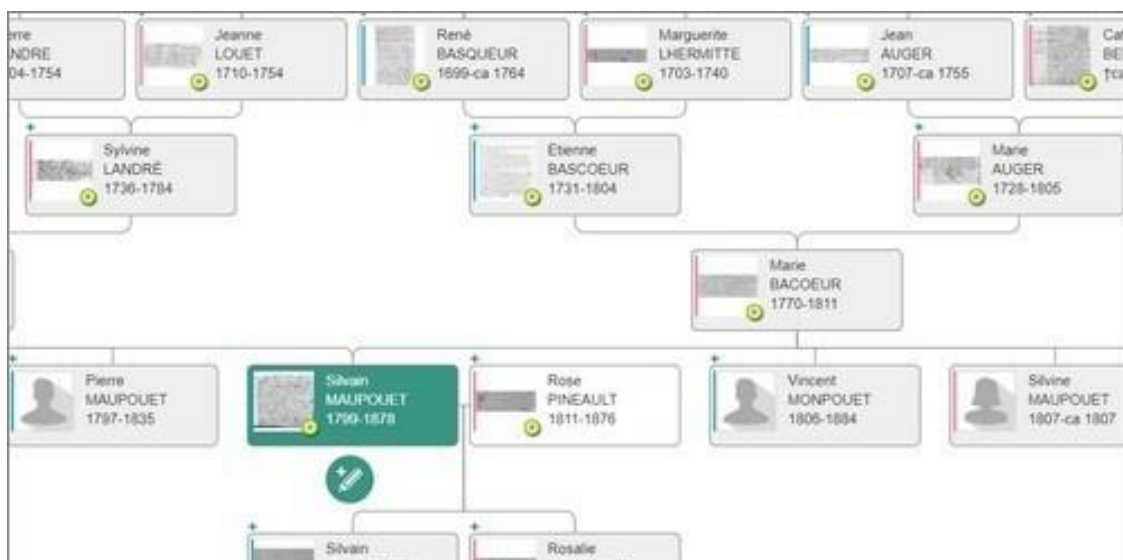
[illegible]rre
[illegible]NDRE
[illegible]04-1754

Jeanne
LOUET
1710-1754

René
BASQUEUR
1699-ca 1764

Marguerite
LHERMITTE
1703-1740

Jean
AUGER
1707-ca 1755

Ca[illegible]
BE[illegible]
†ca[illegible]

+
Sylvine
LANDRÉ
1736-1784

+
Étienne
BASCOEUR
1731-1804

+
Marie
AUGER
1728-1805

Marie
BACOEUR
1770-1811

+
Pierre
MAUPOUET
1797-1835

Silvain
MAUPOUET
1799-1878

+
Rose
PINEAULT
1811-1876

+
Vincent
MONPOUET
1806-1884

Silvine
MAUPOUET
1807-ca 1807

+
Silvain

+
Rosalie